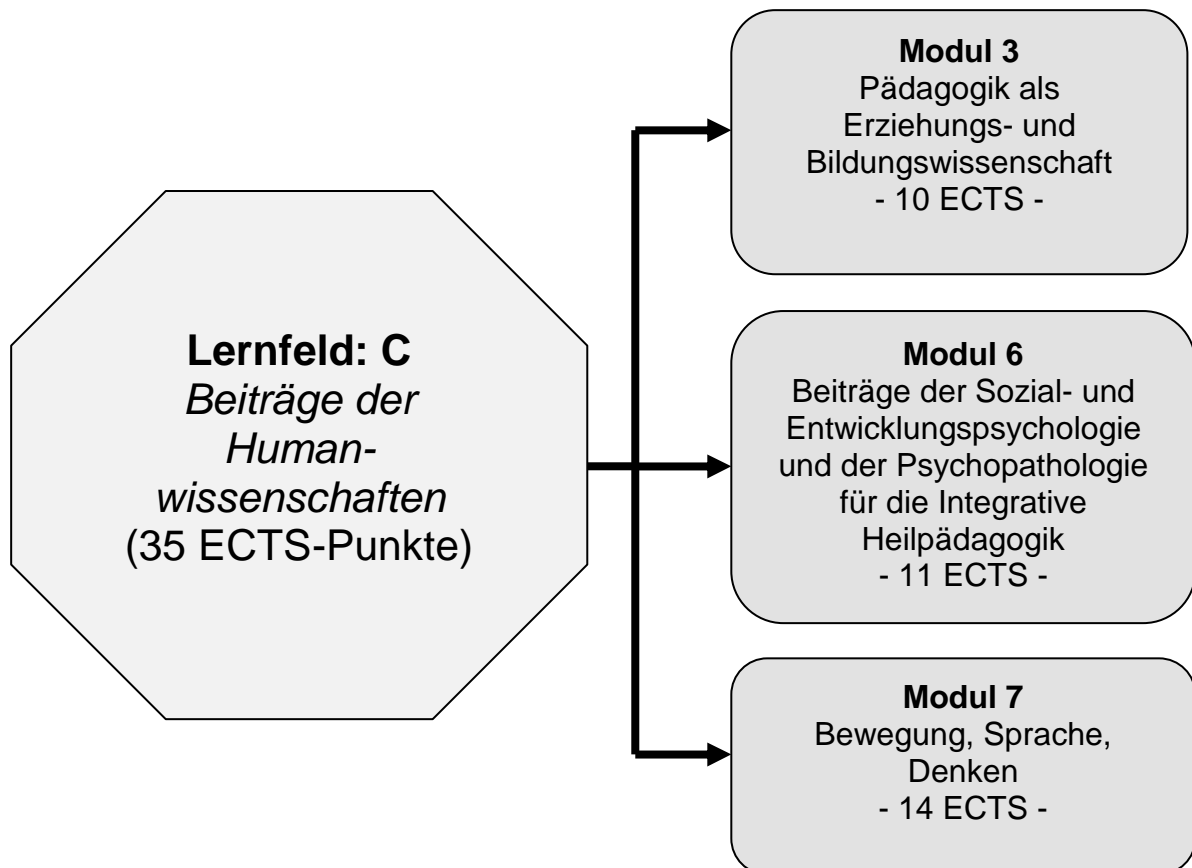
Lernfeld: C
Beiträge der Humanwissenschaften
(35 ECTS-Punkte)

Modul 3
Pädagogik als Erziehungs- und Bildungswissenschaft
- 10 ECTS -

Modul 6
Beiträge der Sozial- und Entwicklungspsychologie und der Psychopathologie für die Integrative Heilpädagogik
- 11 ECTS -

Modul 7
Bewegung, Sprache, Denken
- 14 ECTS -